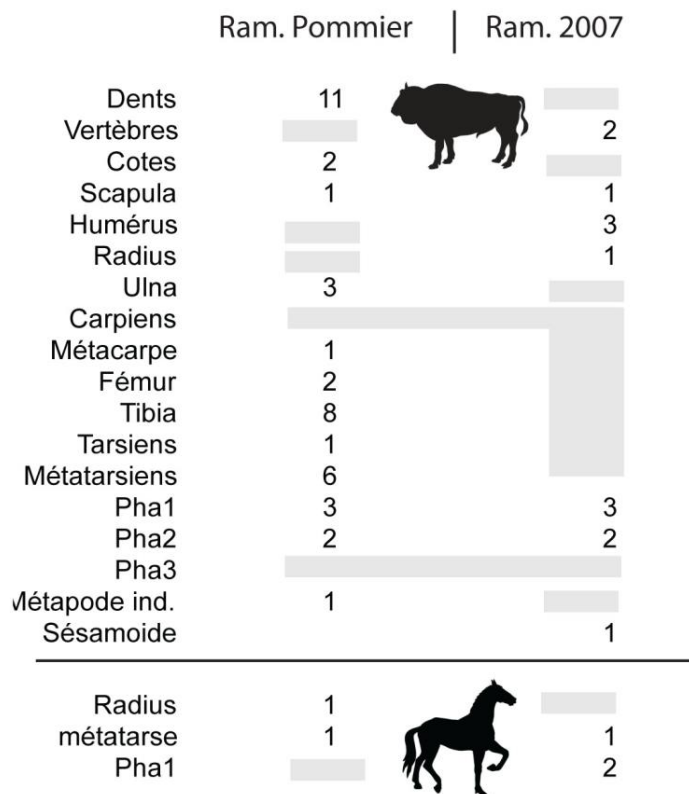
|  | Ram. Pommier | Ram. 2007 |
|---|---|---|
| Dents | 11 |  |
| Vertèbres |  | 2 |
| Cotes | 2 |  |
| Scapula | 1 | 1 |
| Humérus |  | 3 |
| Radius |  | 1 |
| Ulna | 3 |  |
| Carpiens |  |  |
| Métacarpe | 1 |  |
| Fémur | 2 |  |
| Tibia | 8 |  |
| Tarsiens | 1 |  |
| Métatarsiens | 6 |  |
| Pha1 | 3 | 3 |
| Pha2 | 2 | 2 |
| Pha3 |  |  |
| Métapode ind. | 1 |  |
| Sésamoide |  | 1 |

|  |  |  |
|---|---|---|
| Radius | 1 |  |
| métatarse | 1 | 1 |
| Pha1 |  | 2 |